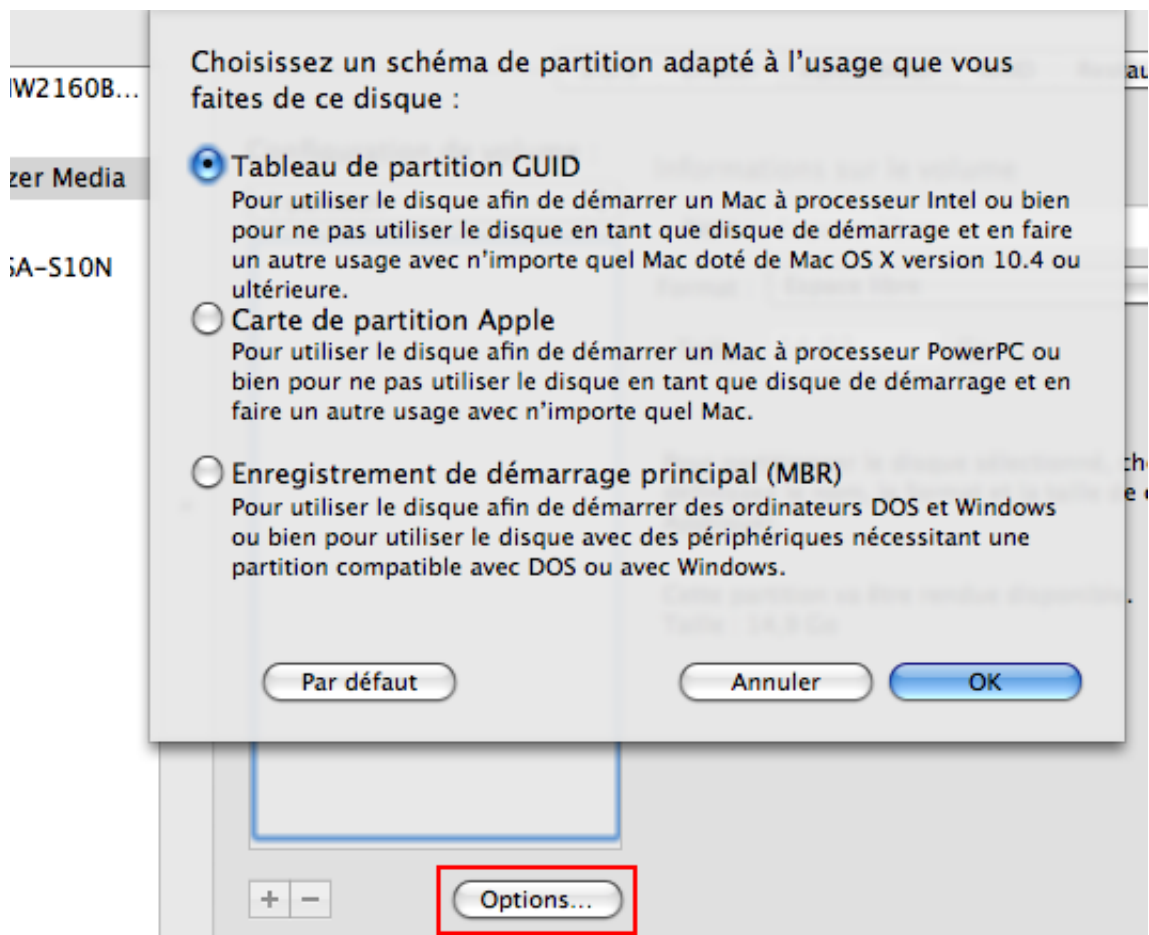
lW2160B...

zer Media

SA-S10N

Choisissez un schéma de partition adapté à l'usage que vous faites de ce disque :

Tableau de partition GUID
Pour utiliser le disque afin de démarrer un Mac à processeur Intel ou bien pour ne pas utiliser le disque en tant que disque de démarrage et en faire un autre usage avec n'importe quel Mac doté de Mac OS X version 10.4 ou ultérieure.

Carte de partition Apple
Pour utiliser le disque afin de démarrer un Mac à processeur PowerPC ou bien pour ne pas utiliser le disque en tant que disque de démarrage et en faire un autre usage avec n'importe quel Mac.

Enregistrement de démarrage principal (MBR)
Pour utiliser le disque afin de démarrer des ordinateurs DOS et Windows ou bien pour utiliser le disque avec des périphériques nécessitant une partition compatible avec DOS ou avec Windows.

Par défaut

Annuler

OK

+ −

Options...